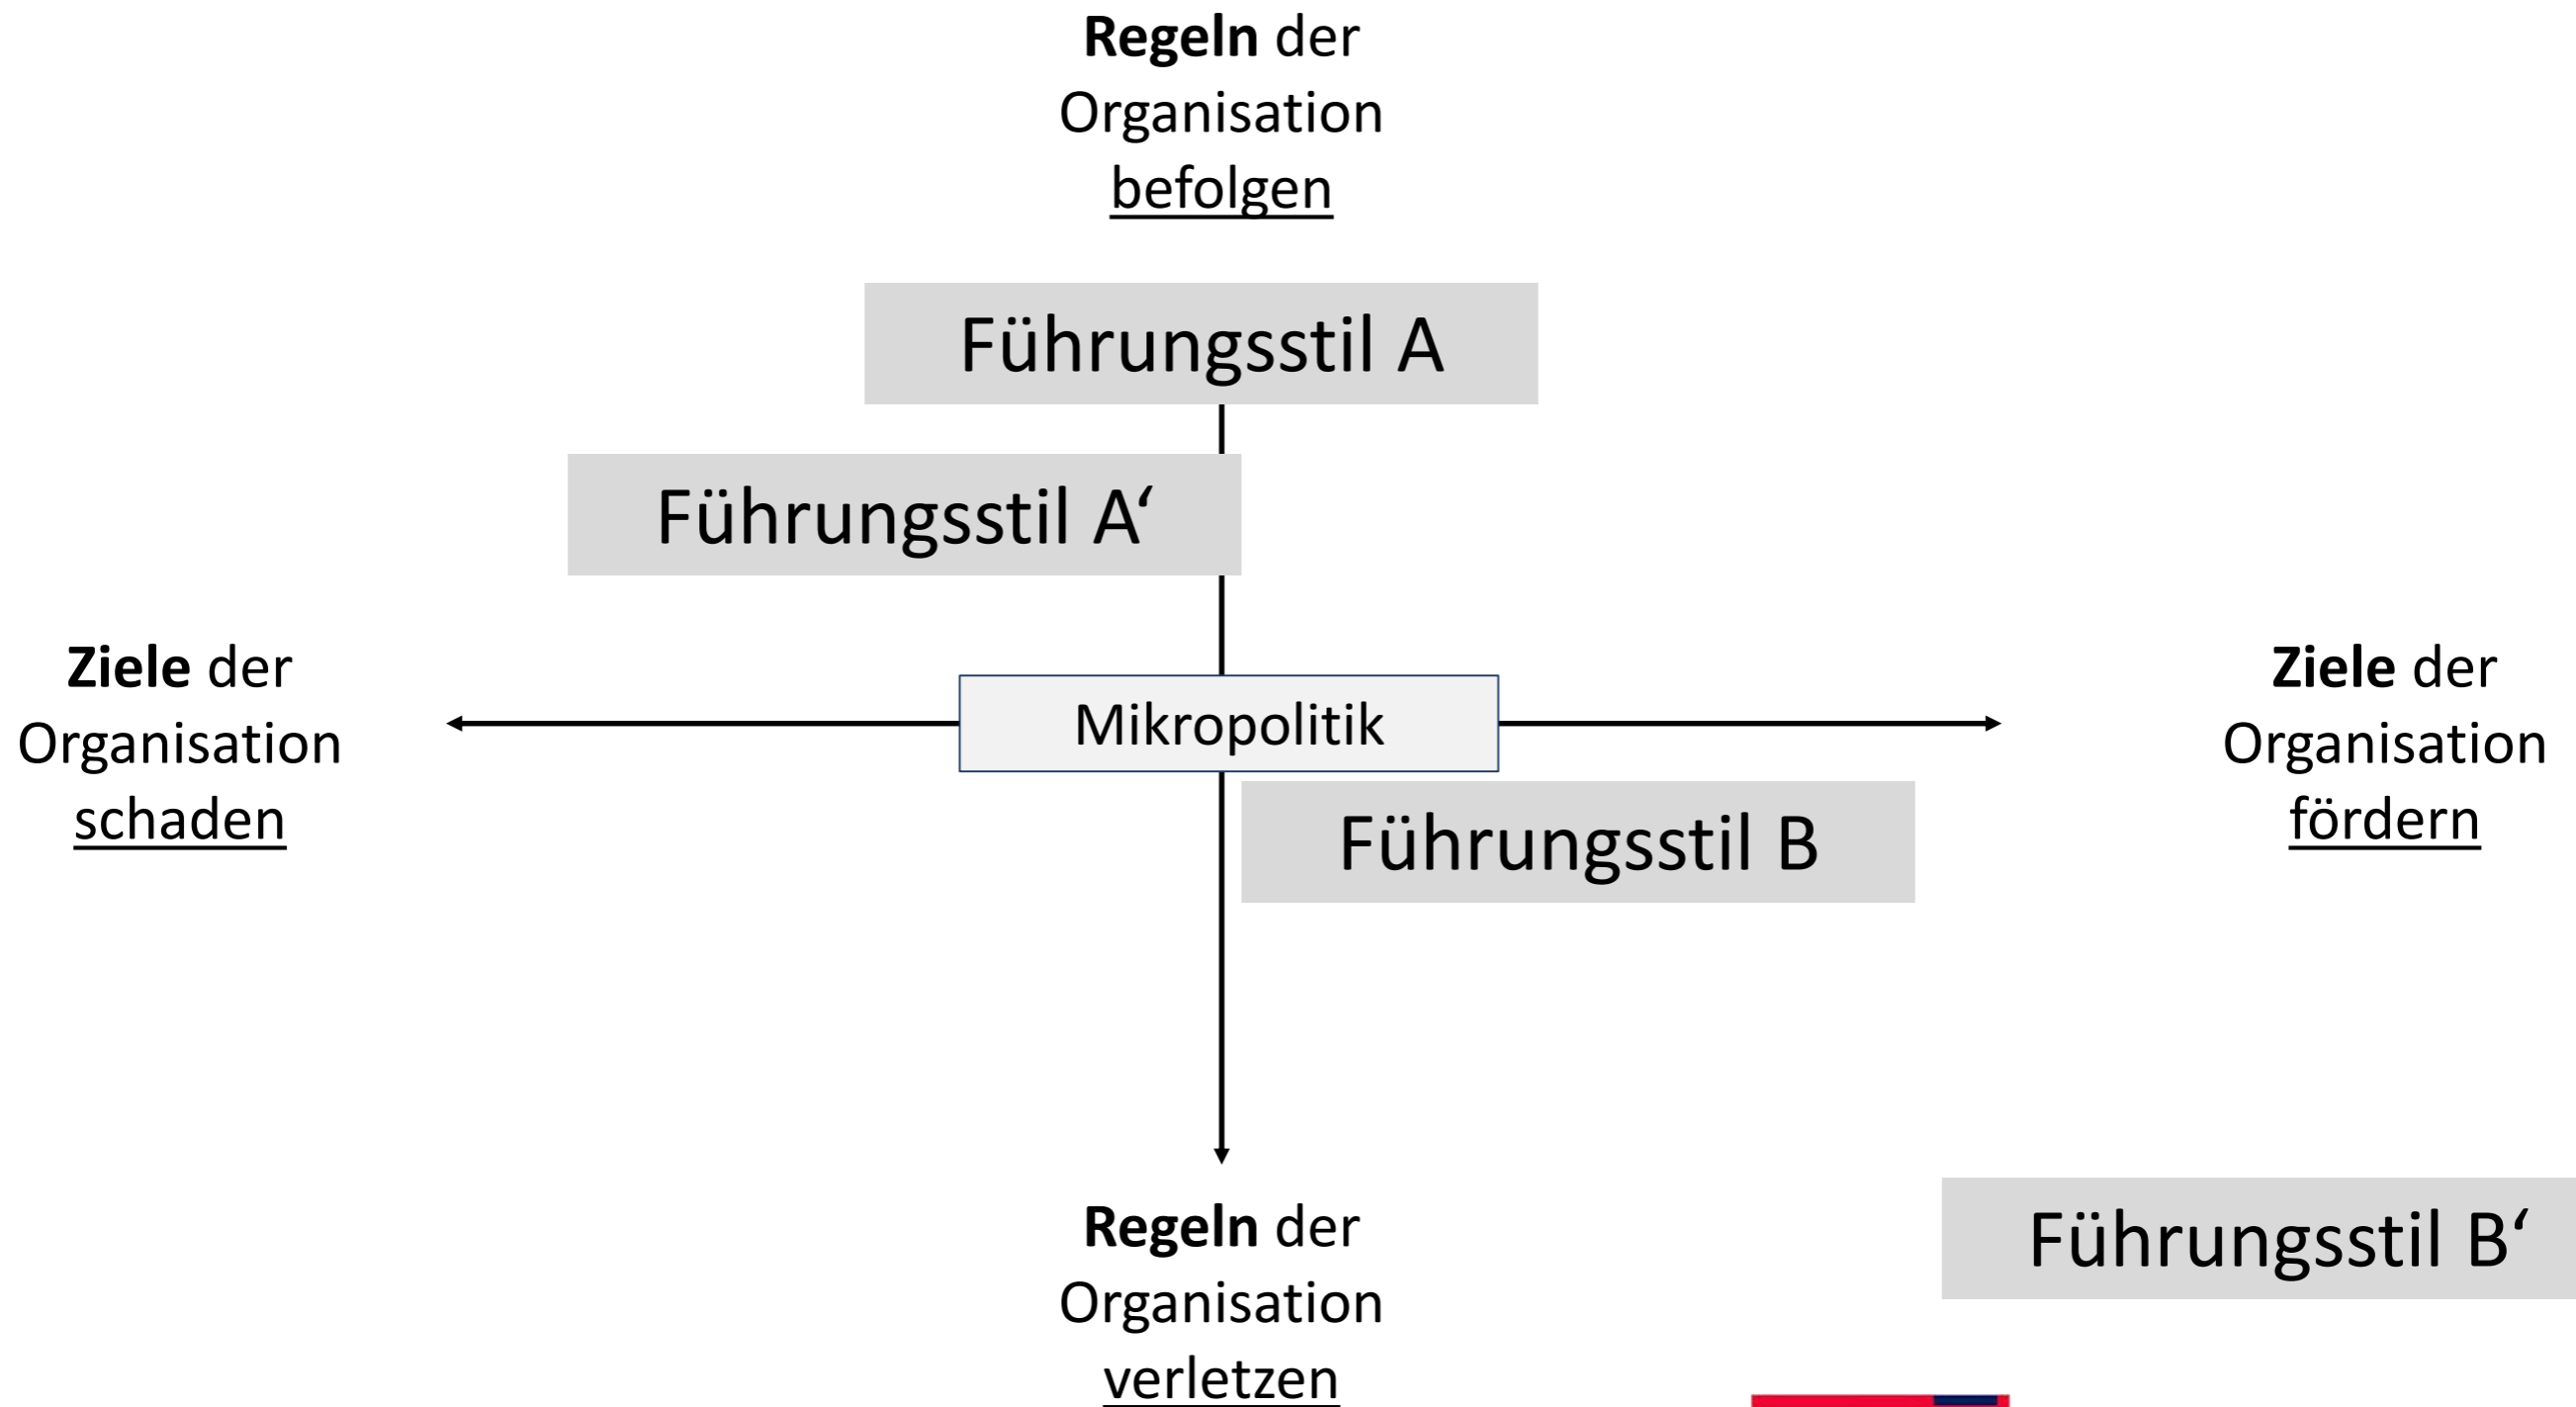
**Regeln** der Organisation befolgen

Führungsstil A

Führungsstil A‘

**Ziele** der Organisation schaden

Mikropolitik

**Ziele** der Organisation fördern

Führungsstil B

**Regeln** der Organisation verletzen

Führungsstil B‘